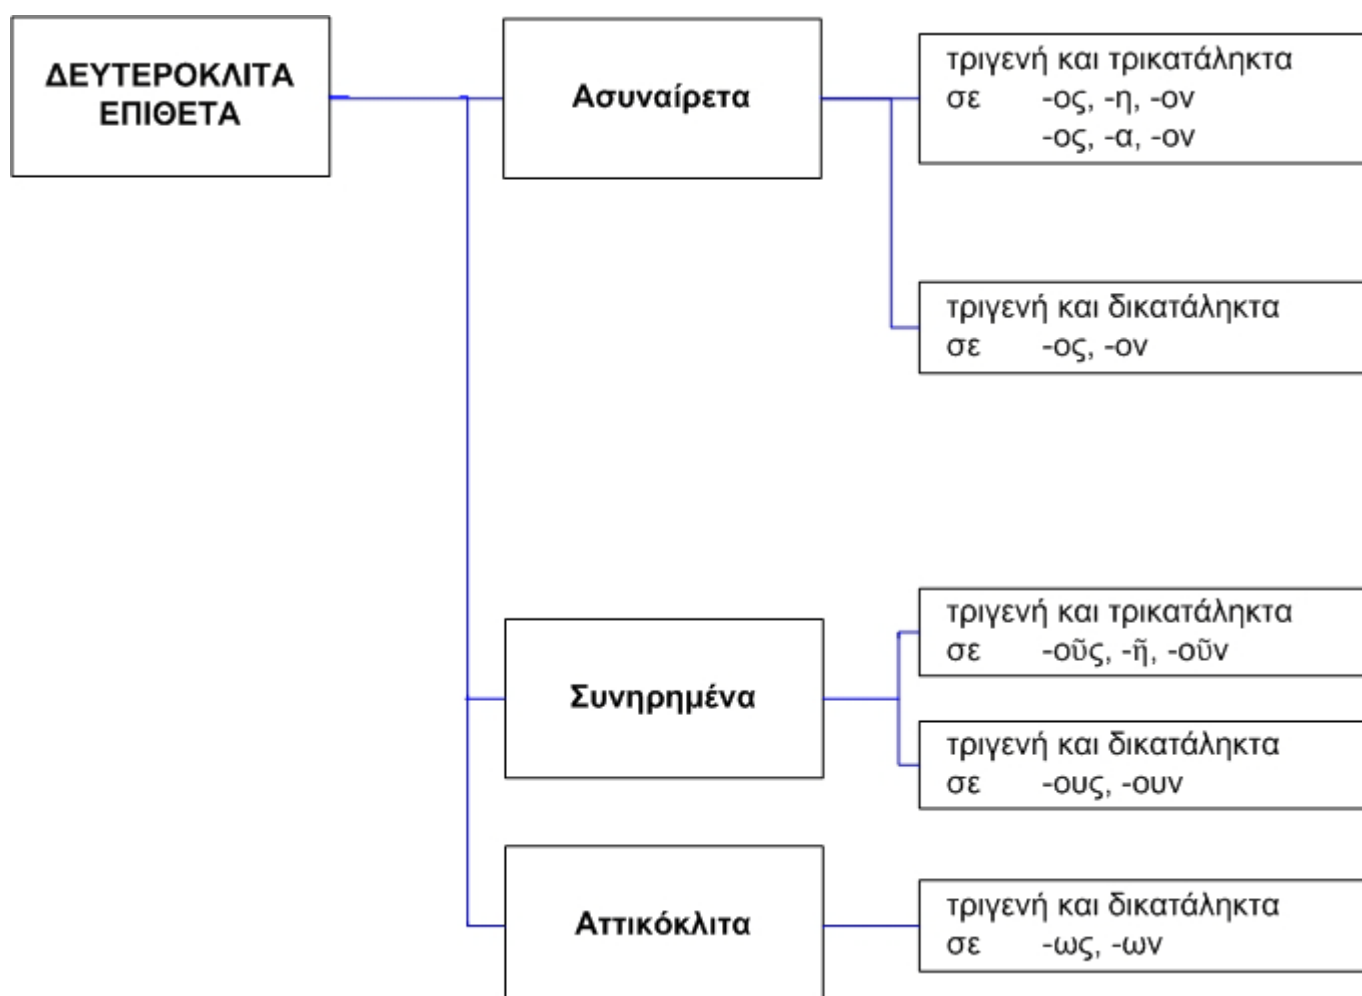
ΔΕΥΤΕΡΟΚΛΙΤΑ ΕΠΙΘΕΤΑ

Ασυναίρετα

τριγενή και τρικατάληκτα
σε -ος, -η, -ον
-ος, -α, -ον

τριγενή και δικατάληκτα
σε -ος, -ον

Συνηρημένα

τριγενή και τρικατάληκτα
σε -οῦς, -ῆ, -οῦν

τριγενή και δικατάληκτα
σε -ους, -ουν

Αττικόκλιτα

τριγενή και δικατάληκτα
σε -ως, -ων